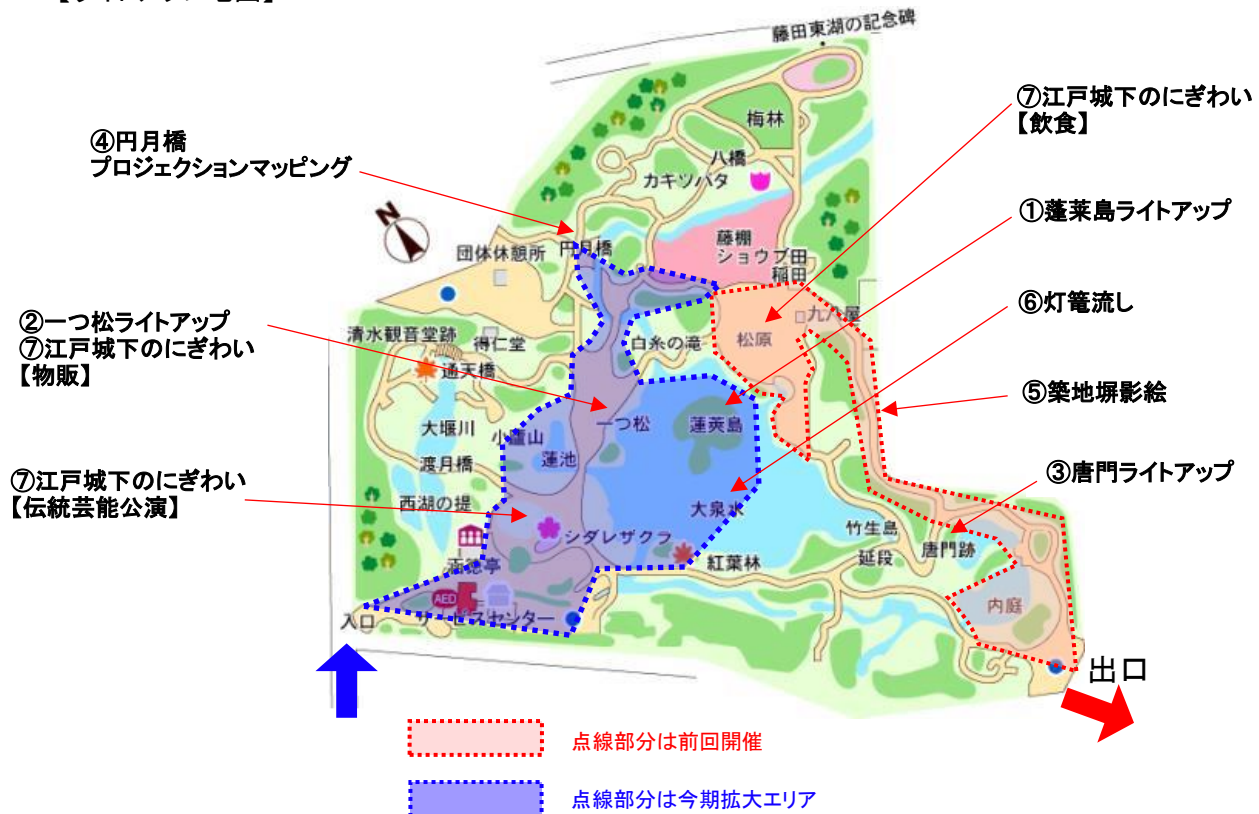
藤田東湖の記念碑

④円月橋
プロジェクションマッピング

⑦江戸城下のにぎわい
【飲食】

①蓬莱島ライトアップ

⑥灯篭流し

⑤築地塀影絵

③唐門ライトアップ

②一つ松ライトアップ
⑦江戸城下のにぎわい
【物販】

⑦江戸城下のにぎわい
【伝統芸能公演】

梅林
八橋
カキツバタ
藤棚
ショウブ田
稲田
団体休憩所
円月橋
九八屋
松原
清水観音堂跡
得仁堂
白糸の滝
通天橋
大堰川
小廬山
一つ松
蓬莱島
蓮池
渡月橋
西湖の提
大泉水
シダレザクラ
涵徳亭
竹生島
延段
唐門跡
紅葉林
内庭
AED
サービスセンター
入口
出口

点線部分は前回開催

点線部分は今期拡大エリア